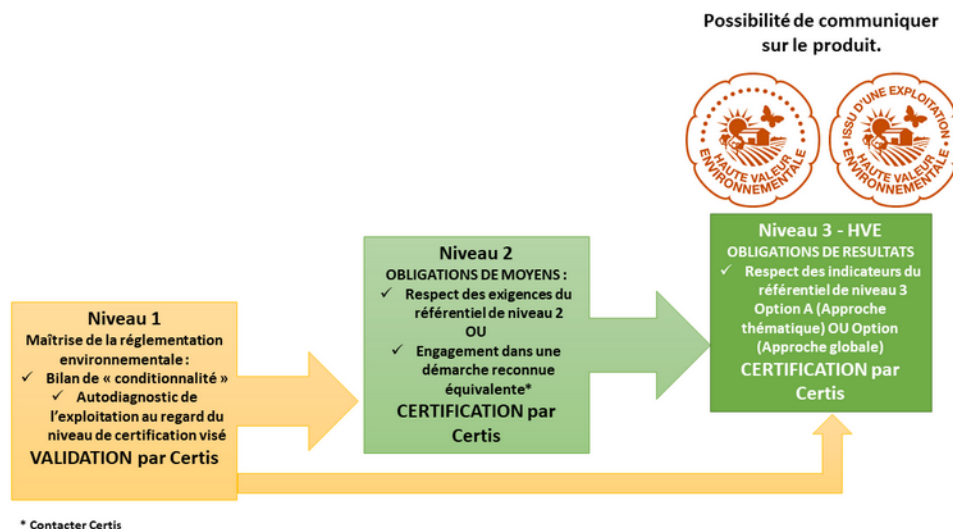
Possibilité de communiquer sur le produit.

HAUTE VALEUR ENVIRONNEMENTALE

ISSU D'UNE EXPLOITATION HAUTE VALEUR ENVIRONNEMENTALE

Niveau 1
Maîtrise de la réglementation environnementale :
✓ Bilan de « conditionnalité »
✓ Autodiagnostic de l'exploitation au regard du niveau de certification visé
VALIDATION par Certis

Niveau 2
OBLIGATIONS DE MOYENS :
✓ Respect des exigences du référentiel de niveau 2
OU
✓ Engagement dans une démarche reconnue équivalente*
CERTIFICATION par Certis

Niveau 3 - HVE
OBLIGATIONS DE RESULTATS
✓ Respect des indicateurs du référentiel de niveau 3 Option A (Approche thématique) OU Option (Approche globale)
CERTIFICATION par Certis

* Contacter Certis